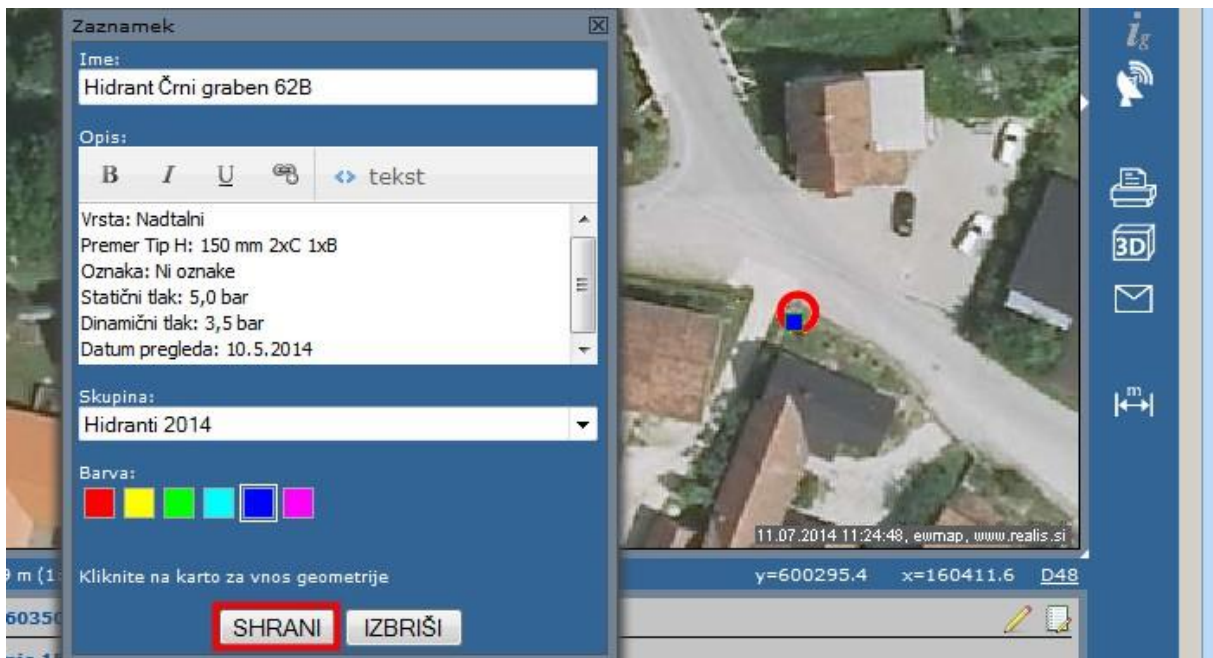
Zaznamek

Ime:
Hidrant Črni graben 62B

Opis:
B I U <> tekst

Vrsta: Nadtalni
Premer Tip H: 150 mm 2xC 1xB
Oznaka: Ni oznake
Statični tlak: 5,0 bar
Dinamični tlak: 3,5 bar
Datum pregleda: 10.5.2014

Skupina:
Hidranti 2014

Barva:

Kliknite na karto za vnos geometrije

SHRANI IZBRIŠI

$i_g$

3D

m

11.07.2014 11:24:48, ewmap, www.realis.si

9 m (1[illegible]

y=600295.4 x=160411.6 D48

60350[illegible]